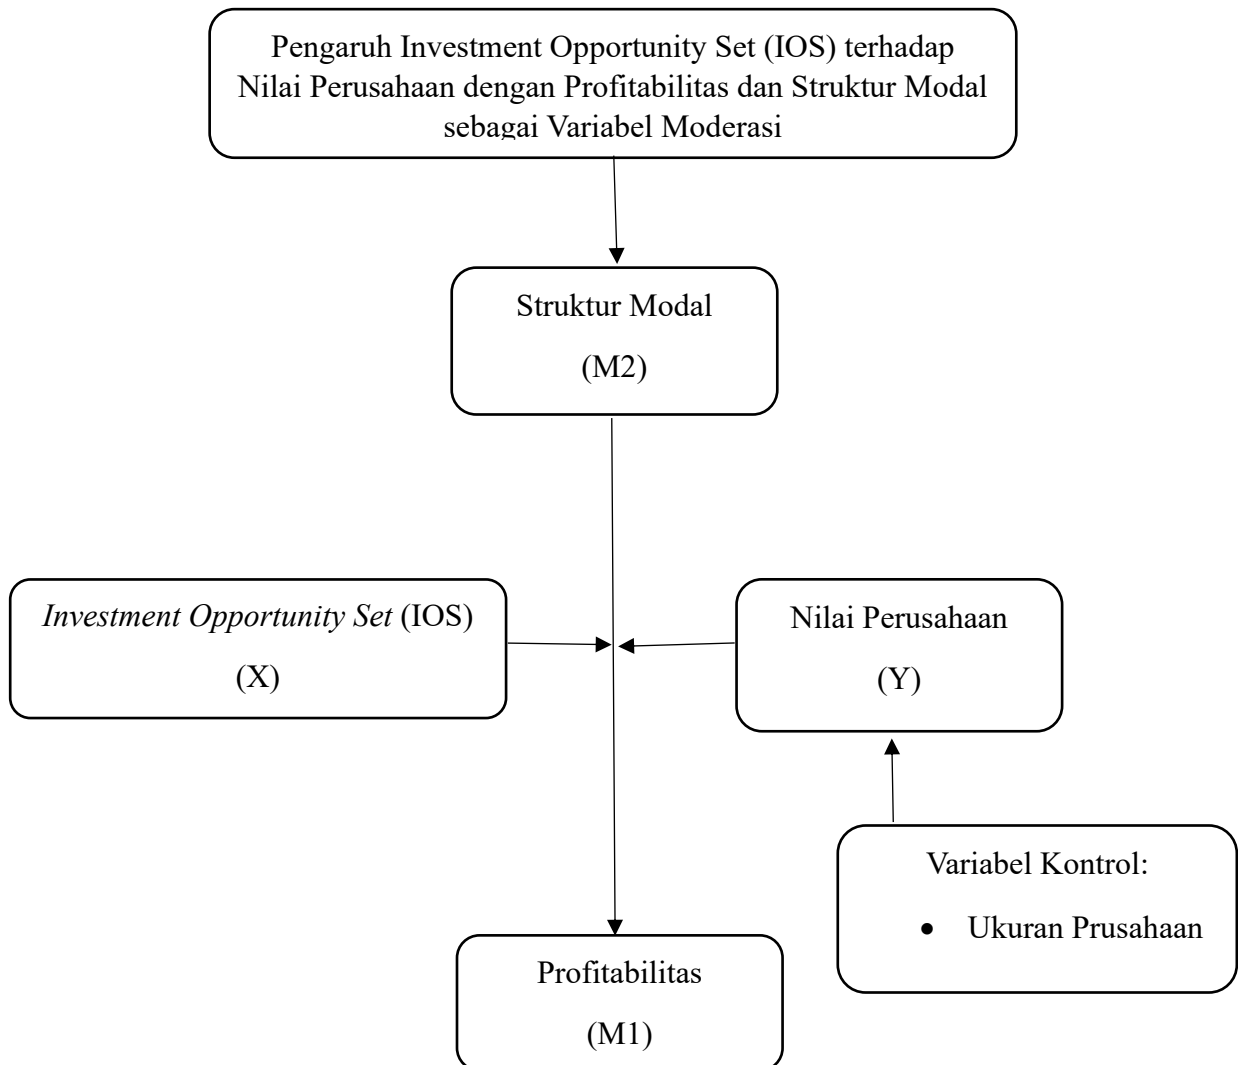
Pengaruh Investment Opportunity Set (IOS) terhadap Nilai Perusahaan dengan Profitabilitas dan Struktur Modal sebagai Variabel Moderasi

Struktur Modal

(M2)

*Investment Opportunity Set* (IOS)

(X)

Nilai Perusahaan

(Y)

Variabel Kontrol:

• Ukuran Prusahaan

Profitabilitas

(M1)